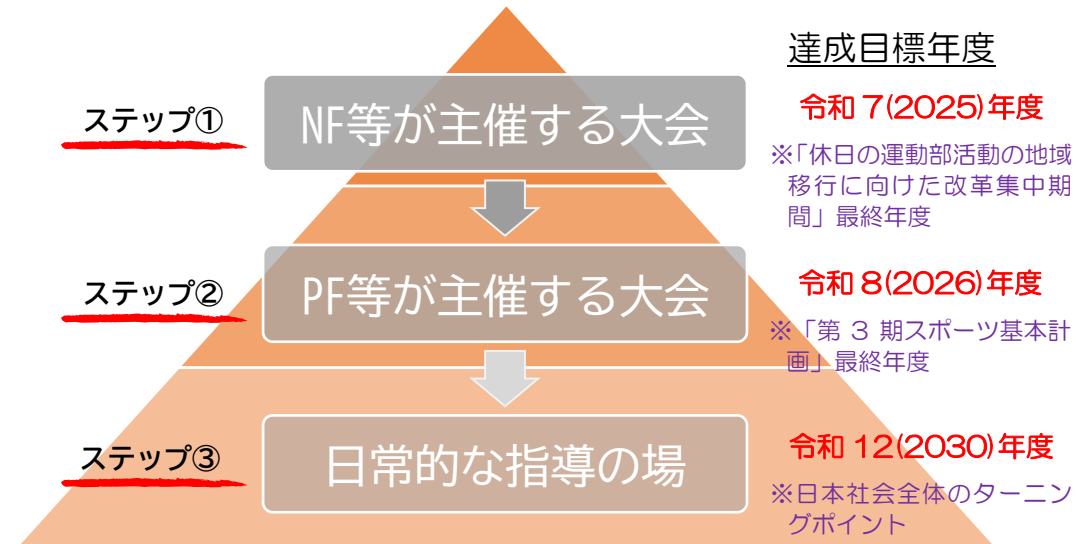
達成目標年度

ステップ①

NF等が主催する大会

令和 7(2025)年度

※「休日の運動部活動の地域移行に向けた改革集中期間」最終年度

ステップ②

PF等が主催する大会

令和 8(2026)年度

※「第 3 期スポーツ基本計画」最終年度

ステップ③

日常的な指導の場

令和 12(2030)年度

※日本社会全体のターニングポイント